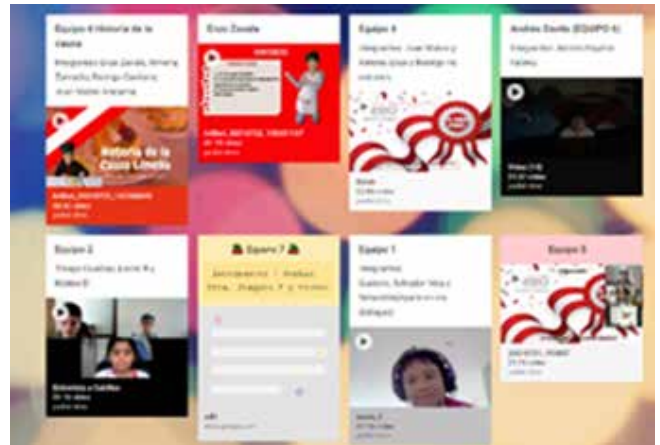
Equipo 4 Historia de la causa

Integrantes: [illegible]

Historia de la Causa Limeña

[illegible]

Erick Zavala

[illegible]

Equipo 4

Integrantes: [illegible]

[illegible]

Andrés Davila (EQUIPO 6)

Integrantes: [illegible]

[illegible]

Equipo 2

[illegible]

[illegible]

Equipo 7

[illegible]

Equipo 1

Integrantes: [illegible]

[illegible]

Equipo 5

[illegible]